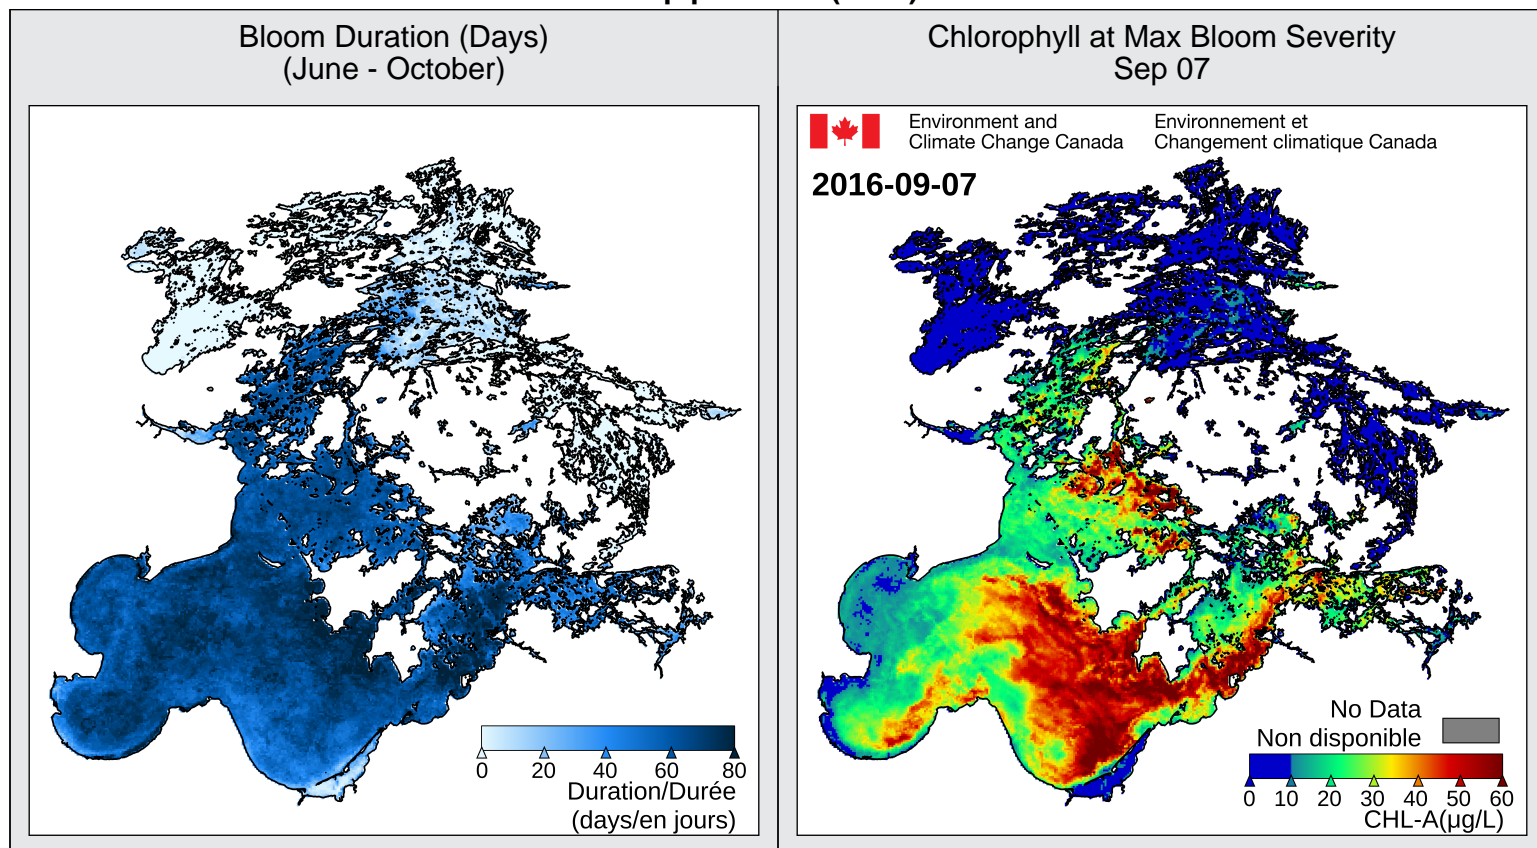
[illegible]

Bloom Duration (Days)
(June - October)

0 20 40 60 80
Duration/Durée
(days/en jours)

Chlorophyll at Max Bloom Severity
Sep 07

Environment and Climate Change Canada

Environnement et Changement climatique Canada

2016-09-07

No Data
Non disponible

0 10 20 30 40 50 60
CHL-A(µg/L)